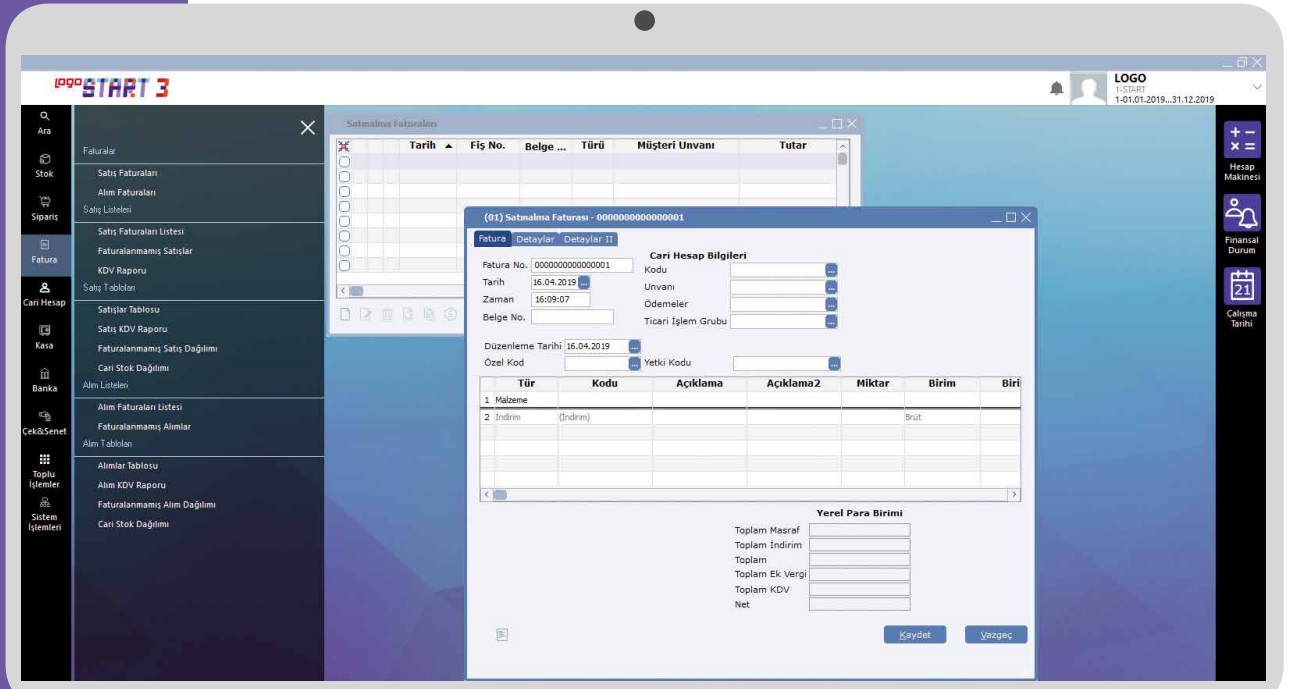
logo START 3

LOGO
1-START
1-01.01.2019...31.12.2019

Ara
Stok
Sipariş
Fatura
Cari Hesap
Kasa
Banka
Çek&Senet
Toplu İşlemler
Sistem İşlemleri

Faturalar
Satış Faturaları
Alım Faturaları
Satış Listeleri
Satış Faturaları Listesi
Faturalanmamış Satışlar
KDV Raporu
Satış Tabloları
Satışlar Tablosu
Satış KDV Raporu
Faturalanmamış Satış Dağılımı
Cari Stok Dağılımı
Alım Listeleri
Alım Faturaları Listesi
Faturalanmamış Alımlar
Alım Tabloları
Alımlar Tablosu
Alım KDV Raporu
Faturalanmamış Alım Dağılımı
Cari Stok Dağılımı

Satınalma Faturaları

| Tarih | Fiş No. | Belge ... | Türü | Müşteri Unvanı | Tutar |
|---|---|---|---|---|---|

(01) Satınalma Faturası - 0000000000000001

Fatura | Detaylar | Detaylar II

Fatura No. 0000000000000001
Tarih 16.04.2019
Zaman 16:09:07
Belge No.

Cari Hesap Bilgileri
Kodu
Unvanı
Ödemeler
Ticari İşlem Grubu

Düzenleme Tarihi 16.04.2019
Özel Kod
Yetki Kodu

| | Tür | Kodu | Açıklama | Açıklama2 | Miktar | Birim | Biri |
|---|---|---|---|---|---|---|---|
| 1 | Malzeme | | | | | | |
| 2 | İndirim | (İndirim) | | | | Brüt | |

Yerel Para Birimi
Toplam Masraf
Toplam İndirim
Toplam
Toplam Ek Vergi
Toplam KDV
Net

Kaydet
Vazgeç

Hesap Makinesi
Finansal Durum
21
Çalışma Tarihi